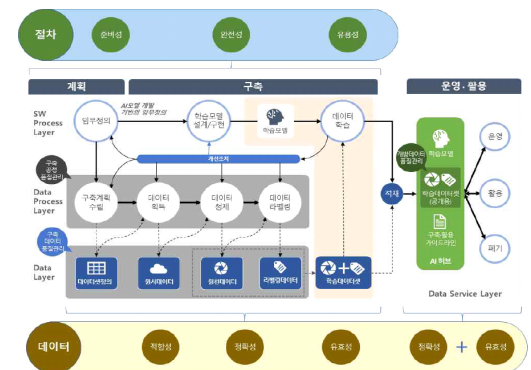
절차

준비성

완전성

유용성

계획

구축

운영·활용

SW Process Layer

임무정의

AI모델 개발 기반의 임무정의

학습모델 설계/구현

학습모델

데이터 축적

개선조치

구축 공정 품질관리

Data Process Layer

구축계획 수립

데이터 획득

데이터 정제

데이터 라벨링

저장

개발데이터 품질관리

학습모델

학습데이터셋 (공개용)

구축·활용 가이드라인

AI 허브

운영

활용

폐기

구축 데이터 품질관리

Data Layer

데이터명세

원시데이터

원천데이터

라벨링데이터

학습데이터셋

Data Service Layer

데이터

적합성

정확성

유효성

정확성

+

유효성